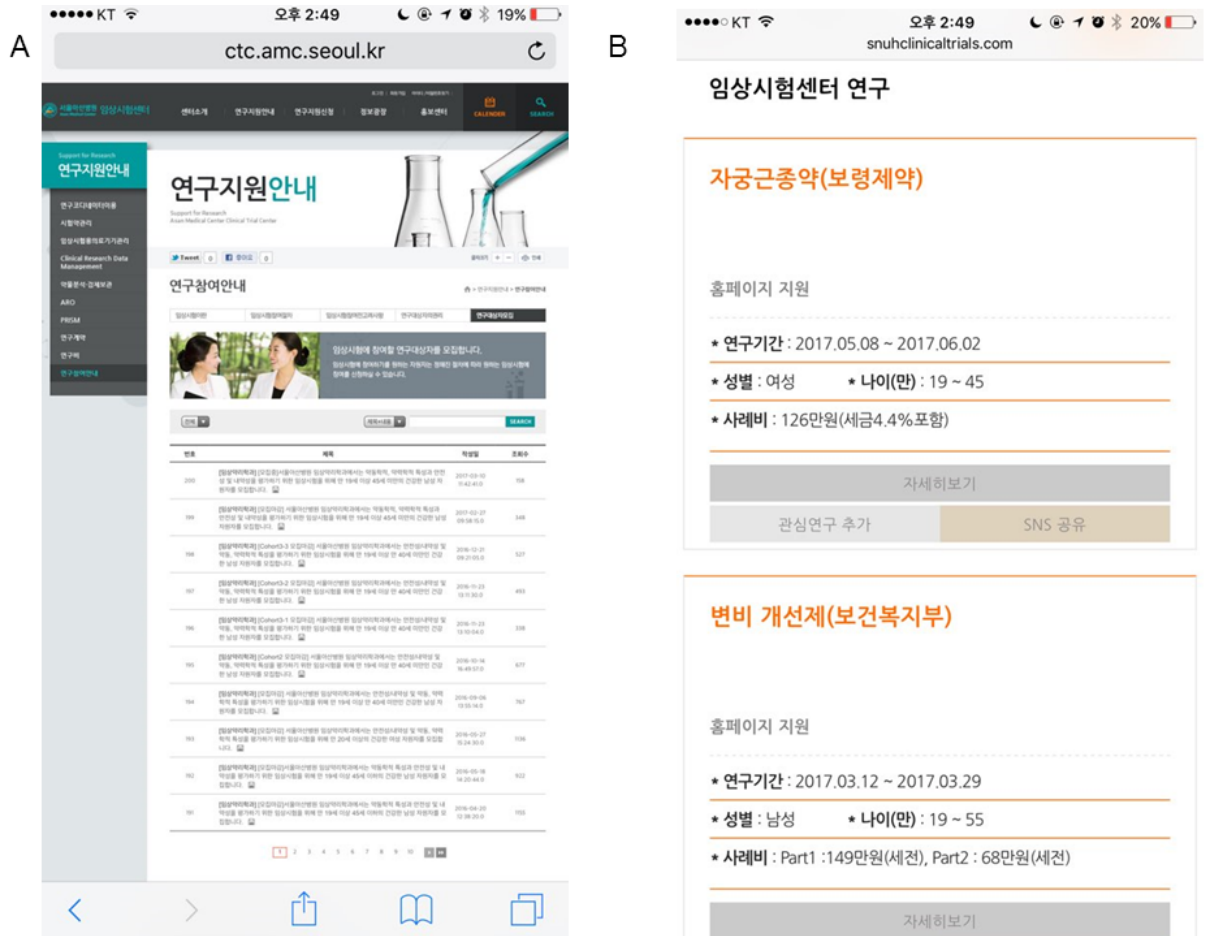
A

●●●●● KT 오후 2:49 19%

ctc.amc.seoul.kr

서울아산병원 임상시험센터

센터소개 연구지원안내 연구지원신청 정보광장 홍보센터 CALENDER SEARCH

Support for Research
연구지원안내

연구코디네이터파견
시험약관리
임상시험용의료기기관리
Clinical Research Data Management
약물분석·검체보관
ARO
PRISM
연구계약
연구비
연구참여안내

연구지원안내
Support for Research
Asan Medical Center Clinical Trial Center

Tweet 0 좋아요 0

연구참여안내

임상시험이란 임상시험참여절차 임상시험참여전고려사항 연구대상자의권리 연구대상자모집

임상시험에 참여할 연구대상자를 모집합니다.

전체 SEARCH

| 번호 | 제목 | 작성일 | 조회수 |
|---|---|---|---|
| 200 | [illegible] | 2017-03-10 | 708 |
| 199 | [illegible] | 2017-02-27 | 349 |
| 198 | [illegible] | 2016-12-21 | 527 |
| 197 | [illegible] | 2016-11-23 | 493 |
| 196 | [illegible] | 2016-11-23 | 338 |
| 195 | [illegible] | 2016-10-14 | 677 |
| 194 | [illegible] | 2016-09-06 | 767 |
| 193 | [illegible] | 2016-05-27 | 706 |
| 192 | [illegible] | 2016-05-18 | 922 |
| 191 | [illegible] | 2016-04-20 | 703 |

1 2 3 4 5 6 7 8 9 10

B

●●●●○ KT 오후 2:49 20%
snuhclinicaltrials.com

임상시험센터 연구

자궁근종약(보령제약)

홈페이지 지원

* 연구기간 : 2017.05.08 ~ 2017.06.02
* 성별 : 여성 * 나이(만) : 19 ~ 45
* 사례비 : 126만원(세금4.4%포함)

자세히보기
관심연구 추가 SNS 공유

변비 개선제(보건복지부)

홈페이지 지원

* 연구기간 : 2017.03.12 ~ 2017.03.29
* 성별 : 남성 * 나이(만) : 19 ~ 55
* 사례비 : Part1 :149만원(세전), Part2 : 68만원(세전)

자세히보기